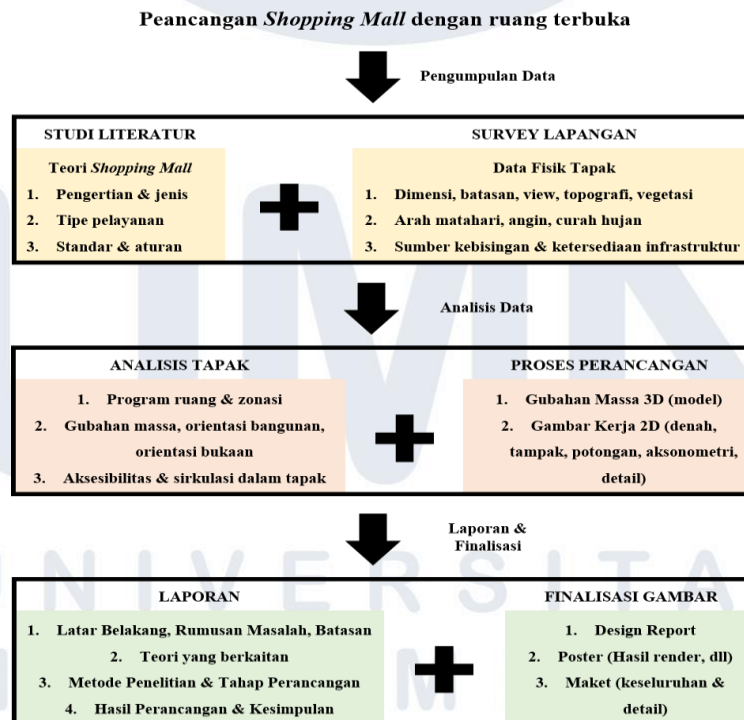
Peancangan *Shopping Mall* dengan ruang terbuka

Pengumpulan Data

STUDI LITERATUR

Teori *Shopping Mall*

1. Pengertian & jenis
2. Tipe pelayanan
3. Standar & aturan

SURVEY LAPANGAN

Data Fisik Tapak

1. Dimensi, batasan, view, topografi, vegetasi
2. Arah matahari, angin, curah hujan
3. Sumber kebisingan & ketersediaan infrastruktur

Analisis Data

ANALISIS TAPAK

1. Program ruang & zonasi
2. Gubahan massa, orientasi bangunan, orientasi bukaan
3. Aksesibilitas & sirkulasi dalam tapak

PROSES PERANCANGAN

1. Gubahan Massa 3D (model)
2. Gambar Kerja 2D (denah, tampak, potongan, aksonometri, detail)

Laporan & Finalisasi

LAPORAN

1. Latar Belakang, Rumusan Masalah, Batasan
2. Teori yang berkaitan
3. Metode Penelitian & Tahap Perancangan
4. Hasil Perancangan & Kesimpulan

FINALISASI GAMBAR

1. Design Report
2. Poster (Hasil render, dll)
3. Maket (keseluruhan & detail)

UNIVERSITAS